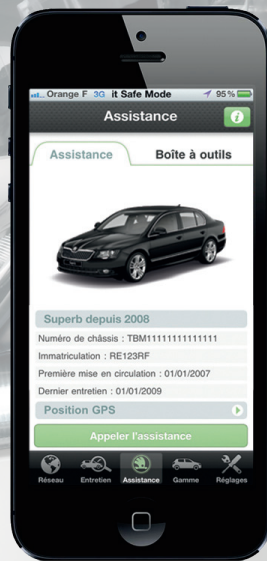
Orange F 3G it Safe Mode 95%

Assistance

Assistance
Boîte à outils

Superb depuis 2008
Numéro de châssis : TBM11111111111111
Immatriculation : RE123RF
Première mise en circulation : 01/01/2007
Dernier entretien : 01/01/2009
Position GPS
Appeler l'assistance

Réseau
Entretien
Assistance
Gamme
Réglages